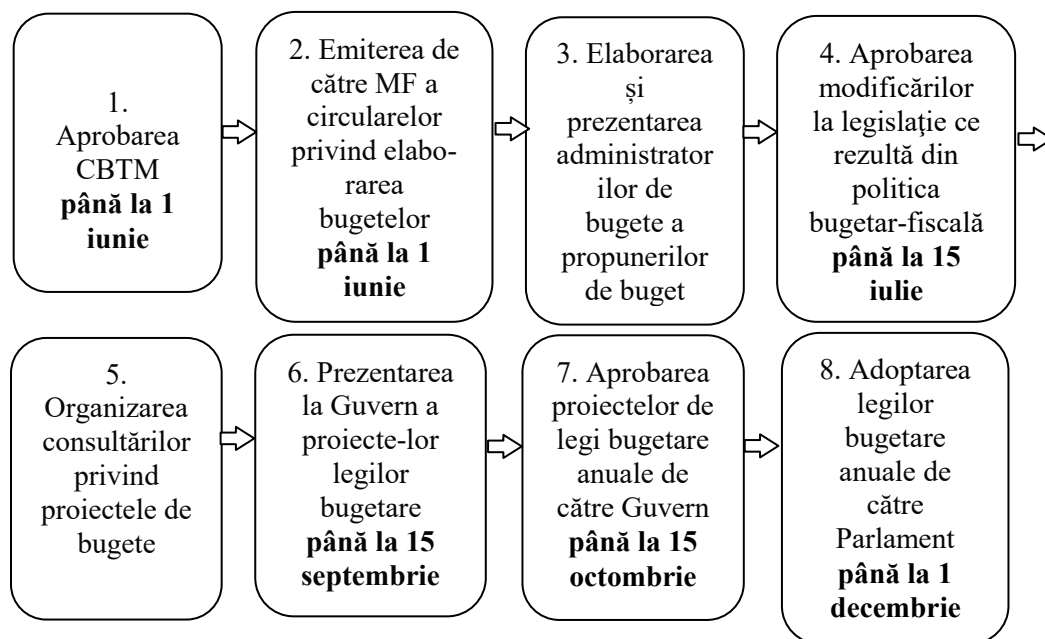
1. Aprobarea CBTM **până la 1 iunie**

2. Emiterea de către MF a circularelor privind elaborarea bugetelor **până la 1 iunie**

3. Elaborarea și prezentarea administratorilor de bugete a propunerilor de buget

4. Aprobarea modificărilor la legislaţie ce rezultă din politica bugetar-fiscală **până la 15 iulie**

5. Organizarea consultărilor privind proiectele de bugete

6. Prezentarea la Guvern a proiecte-lor legilor bugetare **până la 15 septembrie**

7. Aprobarea proiectelor de legi bugetare anuale de către Guvern **până la 15 octombrie**

8. Adoptarea legilor bugetare anuale de către Parlament **până la 1 decembrie**